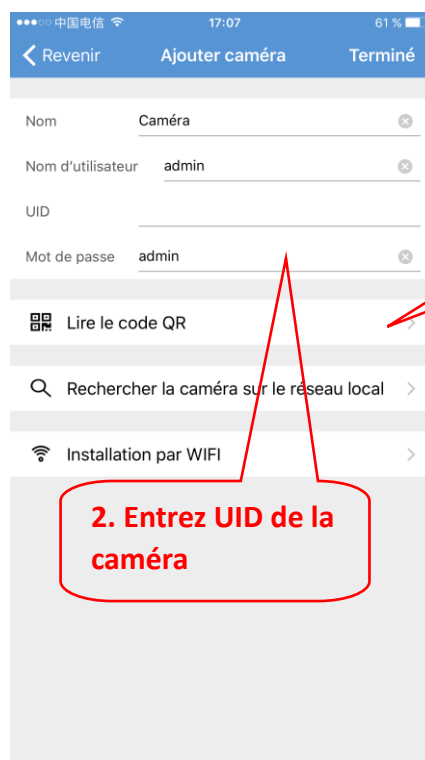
●●●○○ 中国电信 17:07 61 %

< Revenir Ajouter caméra Terminé

Nom Caméra

Nom d'utilisateur admin

UID

Mot de passe admin

Lire le code QR

Rechercher la caméra sur le réseau local

Installation par WIFI

2. Entrez UID de la caméra